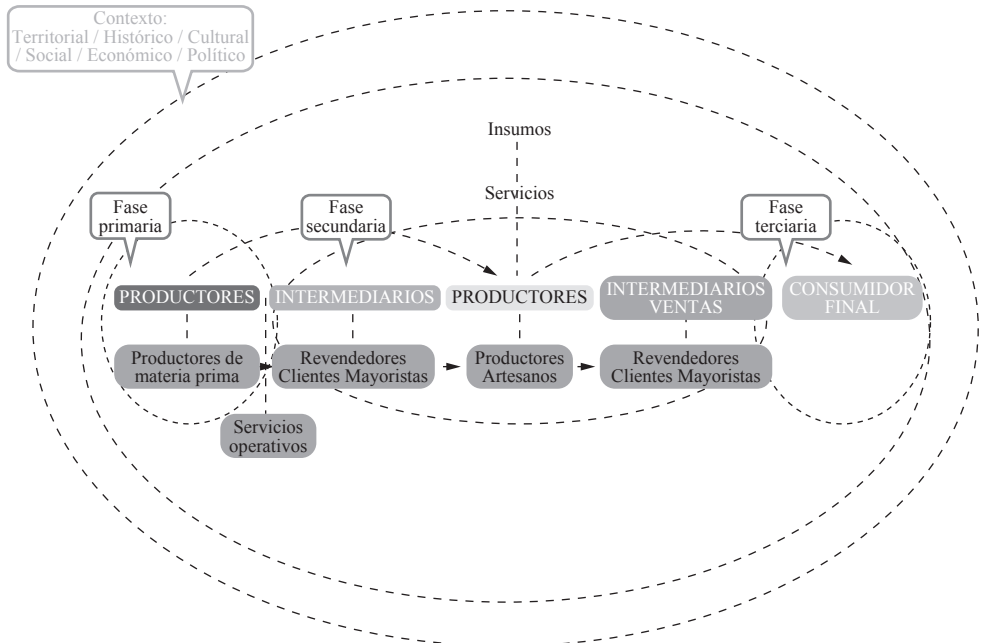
Contexto:
Territorial / Histórico / Cultural / Social / Económico / Político

Insumos

Servicios

Fase primaria

Fase secundaria

Fase terciaria

PRODUCTORES

INTERMEDIARIOS

PRODUCTORES

INTERMEDIARIOS VENTAS

CONSUMIDOR FINAL

Productores de materia prima

Revendedores Clientes Mayoristas

Productores Artesanos

Revendedores Clientes Mayoristas

Servicios operativos